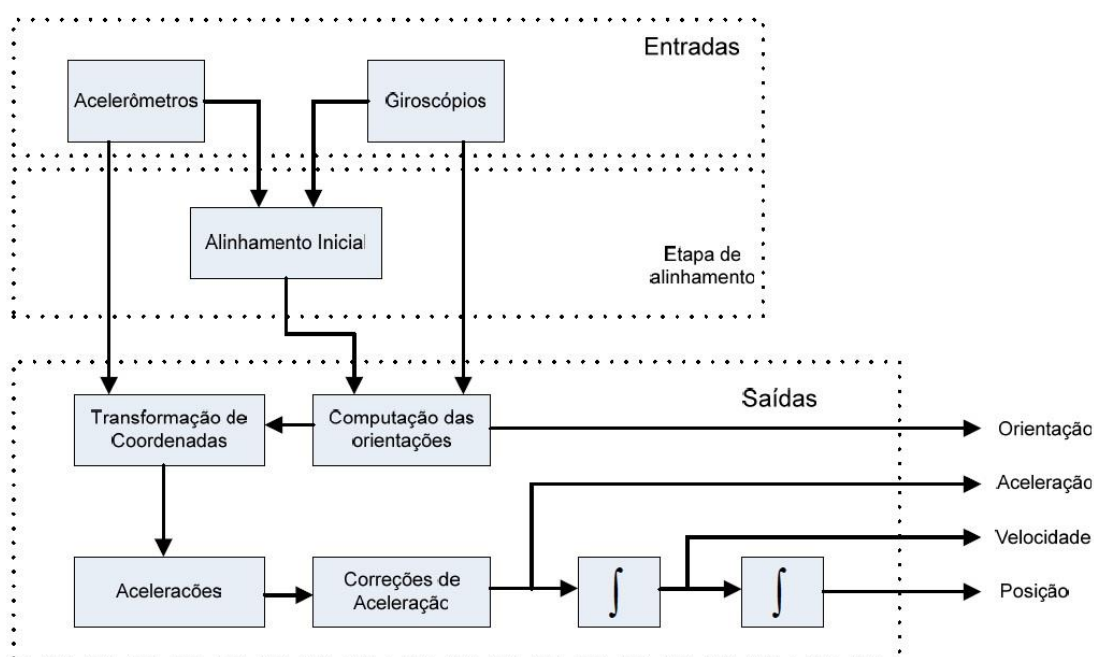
Entradas

Acelerômetros

Giroscópios

Alinhamento Inicial

Etapa de alinhamento

Saídas

Transformação de Coordenadas

Computação das orientações

Orientação

Aceleração

Velocidade

Acelerações

Correções de Aceleração

$\int$

$\int$

Posição